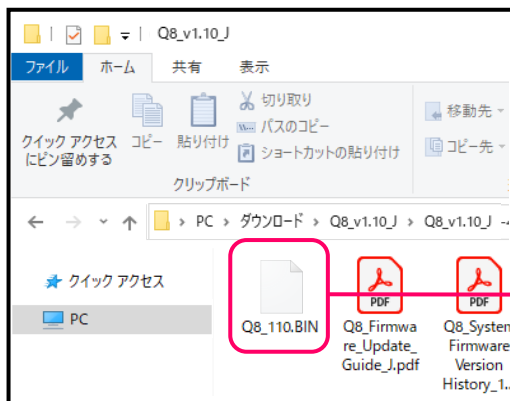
Q8_v1.10_J

ファイル ホーム 共有 表示

クイック アクセス にピン留めする
コピー
貼り付け
切り取り
パスのコピー
ショートカットの貼り付け
クリップボード
移動先
コピー先

PC › ダウンロード › Q8_v1.10_J › Q8_v1.10_J

クイック アクセス
PC

Q8_110.BIN
PDF
Q8_Firmware_Update_Guide_J.pdf
PDF
Q8_System Firmware Version History_1.